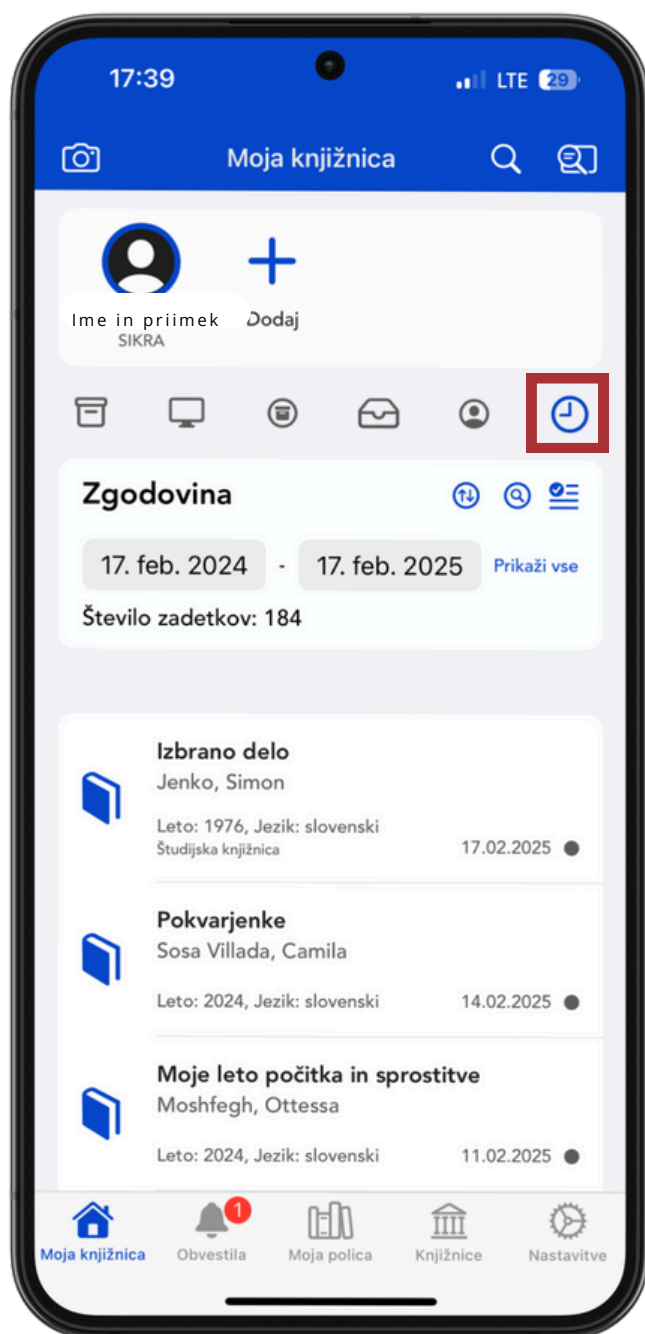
17:39

LTE 29

Moja knjižnica

Ime in priimek
SIKRA

Dodaj

Zgodovina

17. feb. 2024 - 17. feb. 2025 Prikaži vse

Število zadetkov: 184

Izbrano delo
Jenko, Simon
Leto: 1976, Jezik: slovenski
Študijska knjižnica
17.02.2025

Pokvarjenke
Sosa Villada, Camila
Leto: 2024, Jezik: slovenski
14.02.2025

Moje leto počitka in sprostitve
Moshfegh, Ottessa
Leto: 2024, Jezik: slovenski
11.02.2025

Moja knjižnica
1
Obvestila
Moja polica
Knjižnice
Nastavitve